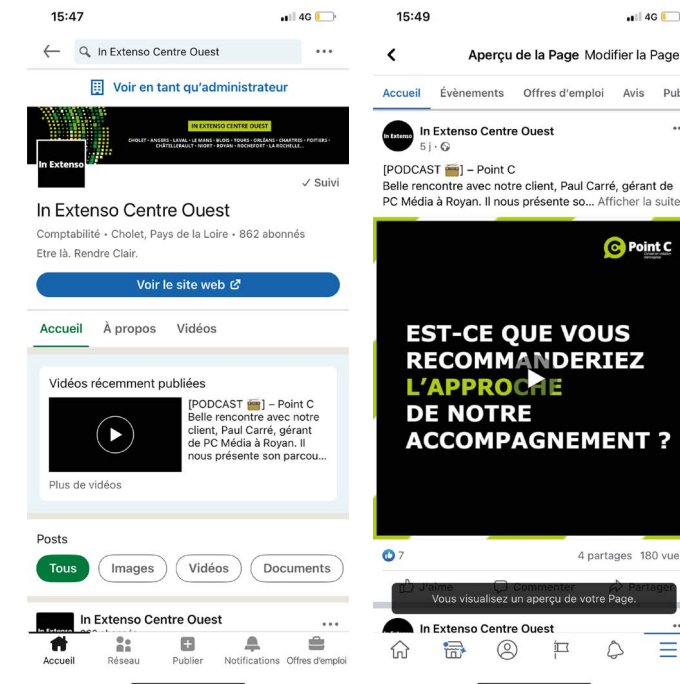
15:47
4G

In Extenso Centre Ouest

Voir en tant qu'administrateur

IN EXTENSO CENTRE OUEST
CHOLET • ANGERS • LAVAL • LE MANS • BLOIS • TOURS • ORLÉANS • CHARTRES • POITIERS • CHÂTELLERAULT • NIORT • ROYAN • ROCHEFORT • LA ROCHELLE...

In Extenso

✓ Suivi

In Extenso Centre Ouest

Comptabilité • Cholet, Pays de la Loire • 862 abonnés

Etre là. Rendre Clair.

Voir le site web

Accueil À propos Vidéos

Vidéos récemment publiées

[PODCAST 📻] – Point C
Belle rencontre avec notre client, Paul Carré, gérant de PC Média à Royan. Il nous présente son parcou...

Plus de vidéos

Posts

Tous Images Vidéos Documents

In Extenso Centre Ouest

Accueil Réseau Publier Notifications Offres d'emploi

15:49
4G

Aperçu de la Page Modifier la Page

Accueil Évènements Offres d'emploi Avis Pub

In Extenso Centre Ouest
5 j ·

[PODCAST 📻] – Point C
Belle rencontre avec notre client, Paul Carré, gérant de PC Média à Royan. Il nous présente so... Afficher la suite

Point C

EST-CE QUE VOUS RECOMMANDERIEZ L'APPROCHE DE NOTRE ACCOMPAGNEMENT ?

7

4 partages 180 vue

J'aime Commenter Partager

Vous visualisez un aperçu de votre Page.

In Extenso Centre Ouest